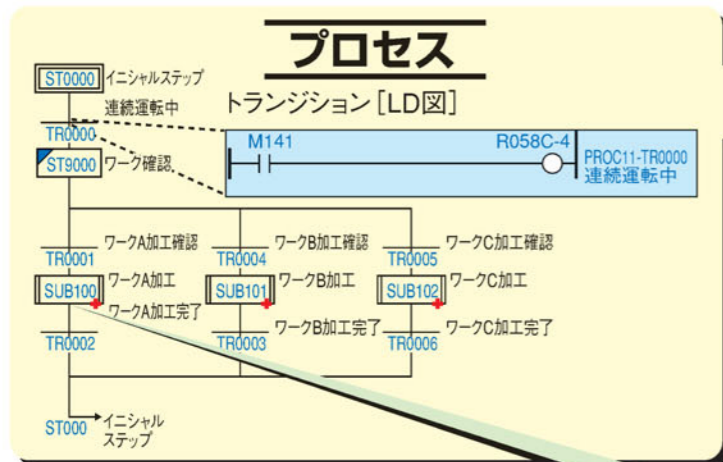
プロセス

ST0000 イニシャルステップ

連続運転中

TR0000

トランジション［LD図］

M141

R058C-4

PROC11-TR0000
連続運転中

ST9000 ワーク確認

TR0001 ワークA加工確認

SUB100 ワークA加工

ワークA加工完了

TR0002

TR0004 ワークB加工確認

SUB101 ワークB加工

ワークB加工完了

TR0003

TR0005 ワークC加工確認

SUB102 ワークC加工

ワークC加工完了

TR0006

ST000 イニシャル
ステップ